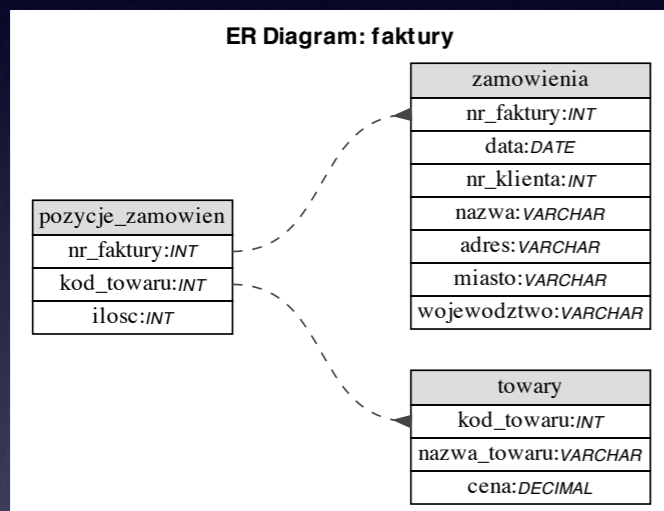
ER Diagram: faktury

zamowienia
nr_faktury:INT
data:DATE
nr_klienta:INT
nazwa:VARCHAR
adres:VARCHAR
miasto:VARCHAR
wojewodztwo:VARCHAR

pozycje_zamowien
nr_faktury:INT
kod_towaru:INT
ilosc:INT

towary
kod_towaru:INT
nazwa_towaru:VARCHAR
cena:DECIMAL